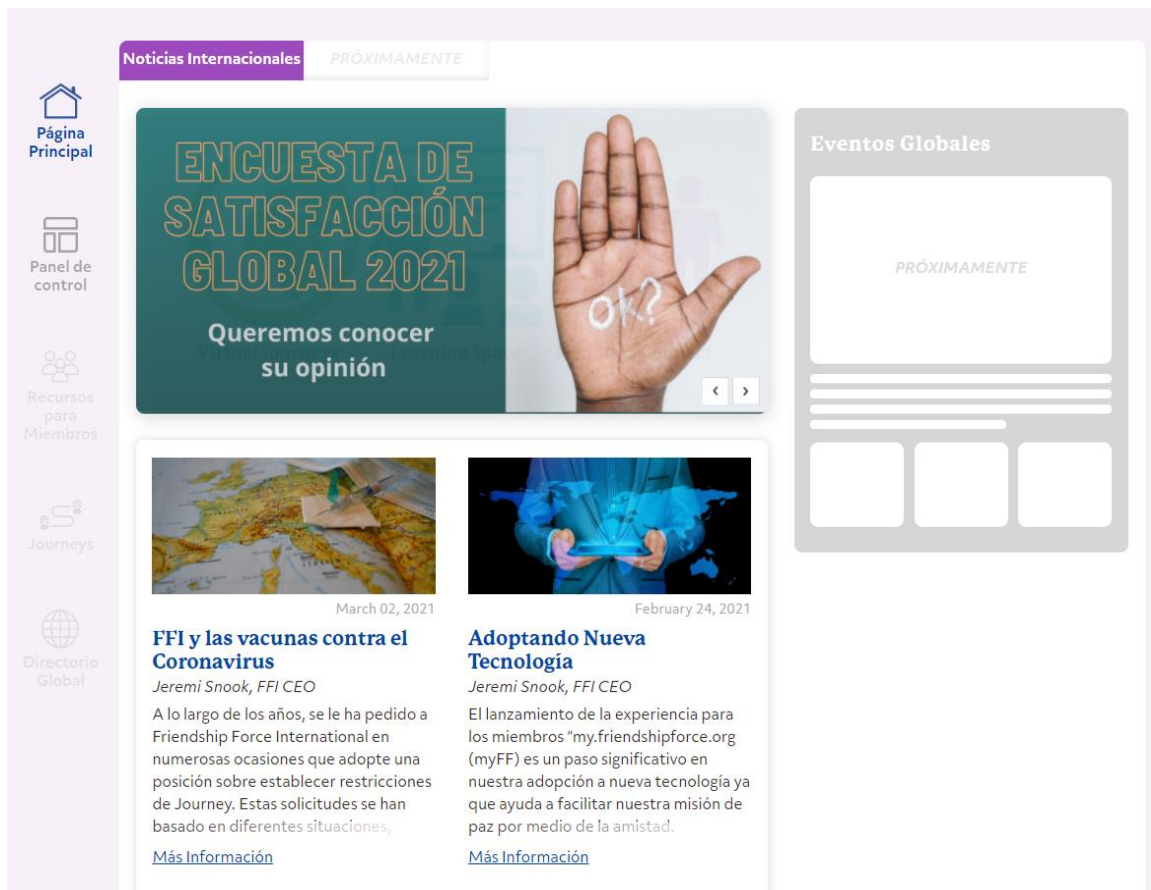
Noticias Internacionales PRÓXIMAMENTE

Página Principal

Panel de control

Recursos para Miembros

Journeys

Directorio Global

ENCUESTA DE SATISFACCIÓN GLOBAL 2021

Queremos conocer su opinión

ok?

‹ ›

Eventos Globales

PRÓXIMAMENTE

March 02, 2021

FFI y las vacunas contra el Coronavirus

Jeremi Snook, FFI CEO

A lo largo de los años, se le ha pedido a Friendship Force International en numerosas ocasiones que adopte una posición sobre establecer restricciones de Journey. Estas solicitudes se han basado en diferentes situaciones,

Más Información

February 24, 2021

Adoptando Nueva Tecnología

Jeremi Snook, FFI CEO

El lanzamiento de la experiencia para los miembros "my.friendshipforce.org (myFF) es un paso significativo en nuestra adopción a nueva tecnología ya que ayuda a facilitar nuestra misión de paz por medio de la amistad.

Más Información